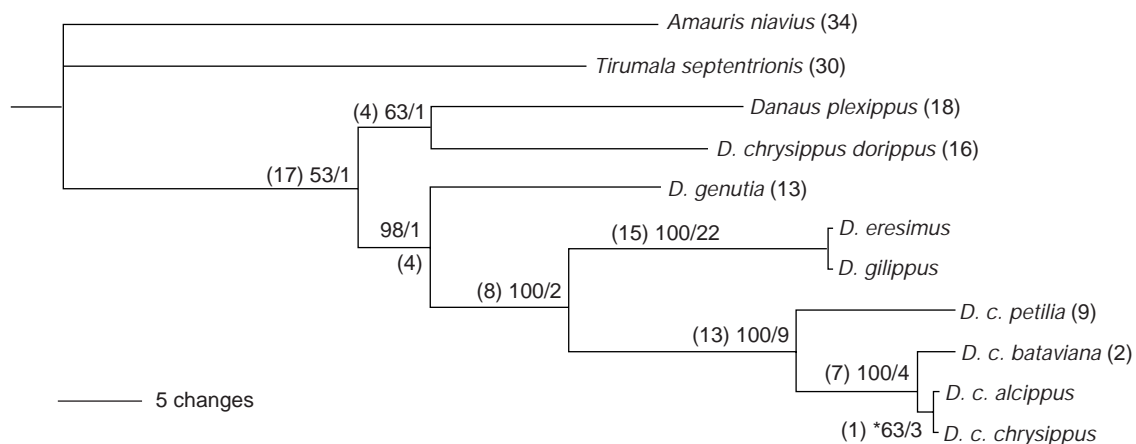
Amauris niavius (34)

Tirumala septentrionis (30)

(4) 63/1

Danaus plexippus (18)

D. chrysippus dorippus (16)

(17) 53/1

D. genutia (13)

98/1

(4)

(15) 100/22

D. eresimus

D. gilippus

(8) 100/2

D. c. petilia (9)

(13) 100/9

D. c. bataviana (2)

(7) 100/4

D. c. alcippus

(1) *63/3

D. c. chrysippus

5 changes